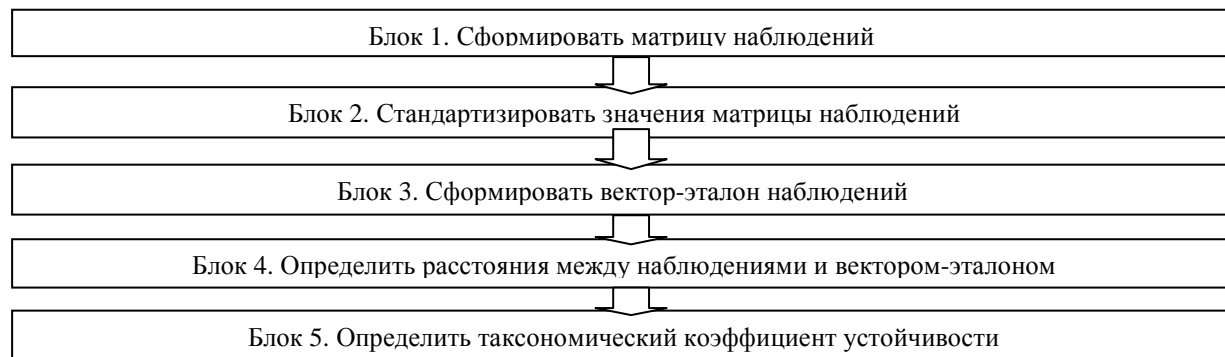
Блок 1. Сформировать матрицу наблюдений

Блок 2. Стандартизировать значения матрицы наблюдений

Блок 3. Сформировать вектор-эталон наблюдений

Блок 4. Определить расстояния между наблюдениями и вектором-эталоном

Блок 5. Определить таксономический коэффициент устойчивости